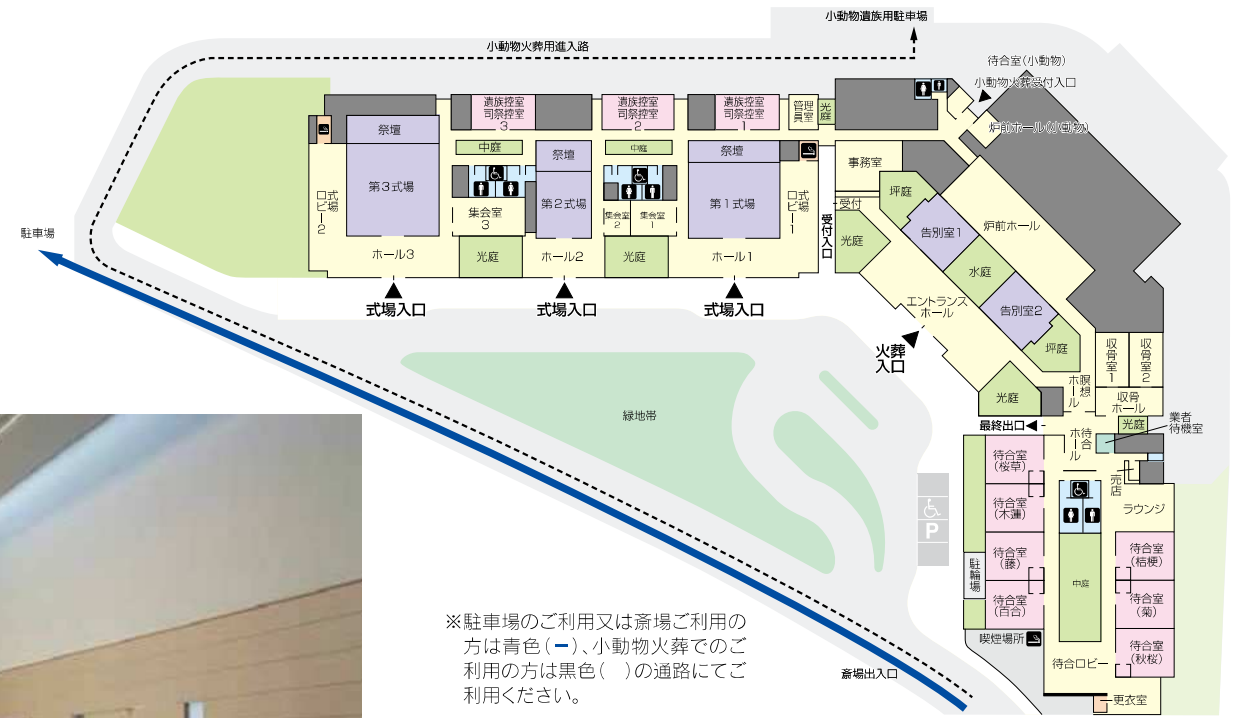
小動物遺族用駐車場

小動物火葬用進入路

待合室(小動物)

小動物火葬受付入口

炉前ホール(小動物)

駐車場

遺族控室
司祭控室
3

遺族控室
司祭控室
2

遺族控室
司祭控室
1

管理員室

光庭

祭壇

第3式場

式場ロビー2

中庭

祭壇

第2式場

集会室
3

中庭

集会室
2

集会室
1

祭壇

第1式場

式場ロビー1

事務室

受付

受付入口

坪庭

光庭

告別室1

炉前ホール

水庭

告別室2

坪庭

エントランスホール

ホール3

光庭

ホール2

光庭

ホール1

式場入口

式場入口

式場入口

火葬入口

緑地帯

光庭

瞑想ホール

最終出口

収骨室1

収骨室2

収骨ホール

光庭

業者待機室

待合ホール

待合室
(桜草)

待合室
(木蓮)

待合室
(藤)

待合室
(百合)

駐輪場

売店

ラウンジ

中庭

待合室
(桔梗)

待合室
(菊)

待合室
(秋桜)

喫煙場所

待合ロビー

更衣室

P

斎場出入口

※駐車場のご利用又は斎場ご利用の方は青色( )、小動物火葬でのご利用の方は黒色( )の通路にてご利用ください。